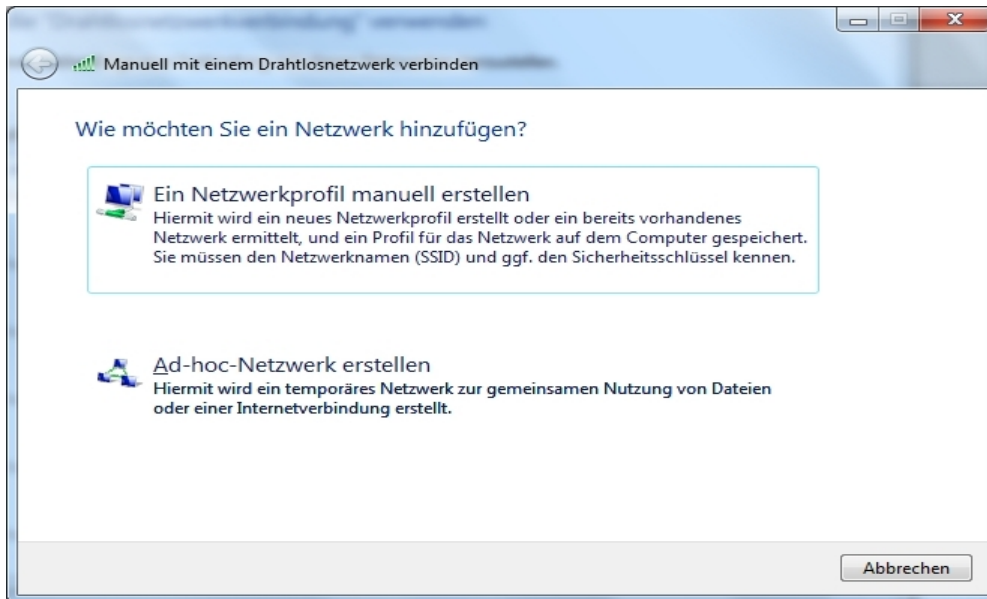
Manuell mit einem Drahtlosnetzwerk verbinden

Wie möchten Sie ein Netzwerk hinzufügen?

Ein Netzwerkprofil manuell erstellen
Hiermit wird ein neues Netzwerkprofil erstellt oder ein bereits vorhandenes Netzwerk ermittelt, und ein Profil für das Netzwerk auf dem Computer gespeichert. Sie müssen den Netzwerknamen (SSID) und ggf. den Sicherheitsschlüssel kennen.

Ad-hoc-Netzwerk erstellen
Hiermit wird ein temporäres Netzwerk zur gemeinsamen Nutzung von Dateien oder einer Internetverbindung erstellt.

Abbrechen